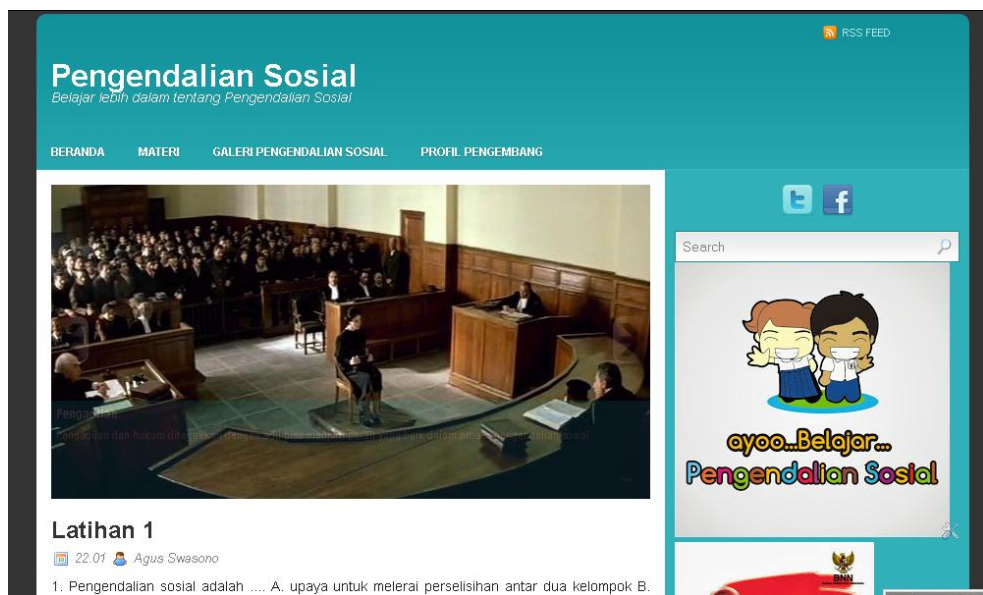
RSS FEED

Pengendalian Sosial
Belajar lebih dalam tentang Pengendalian Sosial

BERANDA MATERI GALERI PENGENDALIAN SOSIAL PROFIL PENGEMBANG

Pengadilan
Pengadilan dan hukum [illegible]

Search

ayoo...Belajar...
Pengendalian Sosial

BNN

Latihan 1
22.01 Agus Swasono

1. Pengendalian sosial adalah .... A. upaya untuk melerai perselisihan antar dua kelompok B.